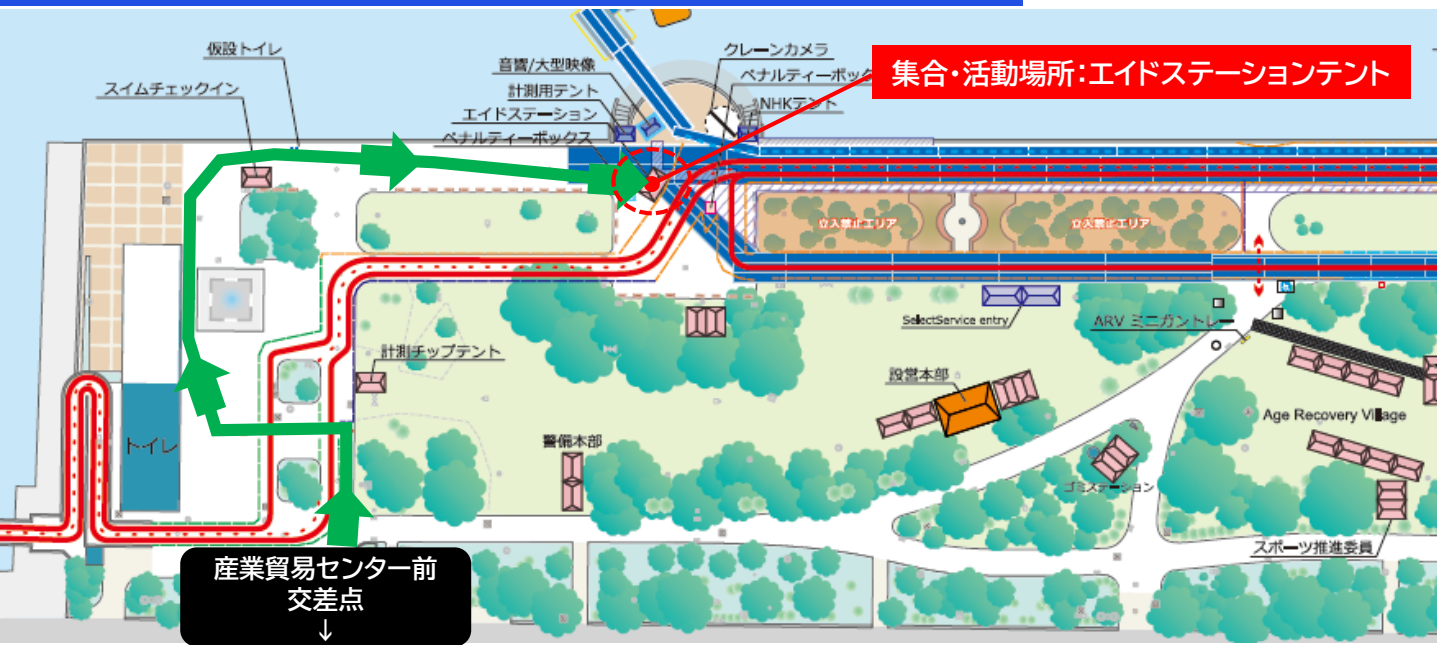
集合・活動場所:エイドステーションテント

仮設トイレ
スイムチェックイン
音響/大型映像
計測用テント
エイドステーション
ペナルティーボックス
クレーンカメラ
ペナルティーボック
NHKテント
立入禁止エリア
立入禁止エリア
SelectService entry
ARV ミニガントレー
計測チップテント
設営本部
Age Recovery Village
警備本部
トイレ
ゴミステーション
スポーツ推進委員

産業貿易センター前
交差点
↓